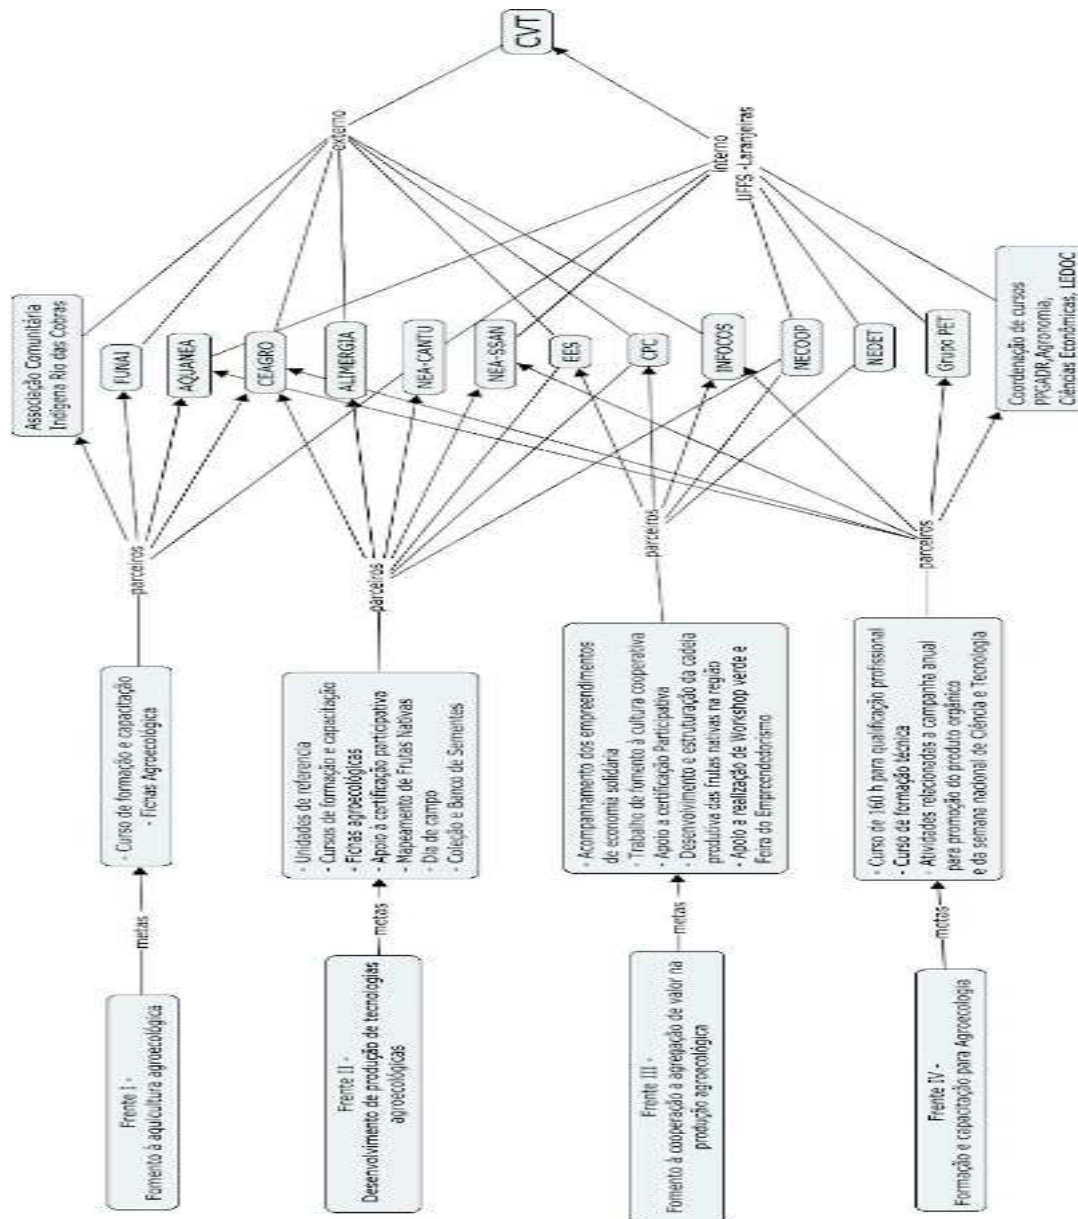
CVT

externo

interno
UFFS - Laranjeiras

Associação Comunitária Indígena Rio das Cobras

FUNAI

AQUANEA

CEAGRO

ALIMERGIA

NEA-CANTU

NEA-SSAN

EES

CPC

INFOCOS

NECOOP

NEDET

Grupo PET

Coordenação de cursos PPGADR, Agronomia, Ciências Econômicas, LEDOC

parceiros

parceiros

parceiros

parceiros

Frente I - Fomento à aquicultura agroecológica

metas

- Curso de formação e capacitação
- Fichas Agroecológicas

Frente II - Desenvolvimento de produção de tecnologias agroecológicas

metas

- Unidades de referência
- Cursos de formação e capacitação
- Fichas agroecológicas
- Apoio à certificação participativa
- Mapeamento de Frutas Nativas
- Dia de campo
- Coleção e Banco de Sementes

Frente III - Fomento à cooperação e agregação de valor na produção agroecológica

metas

- Acompanhamento dos empreendimentos de economia solidária
- Trabalho de fomento à cultura cooperativa
- Apoio à certificação Participativa
- Desenvolvimento e estruturação da cadeia produtiva das frutas nativas na região
- Apoio a realização de Workshop verde e Feira do Empreendedorismo

Frente IV - Formação e capacitação para Agroecologia

metas

- Curso de 160 h para qualificação profissional
- Curso de formação técnica
- Atividades relacionadas a companha anual para promoção do produto orgânico e da semana nacional de Ciência e Tecnologia